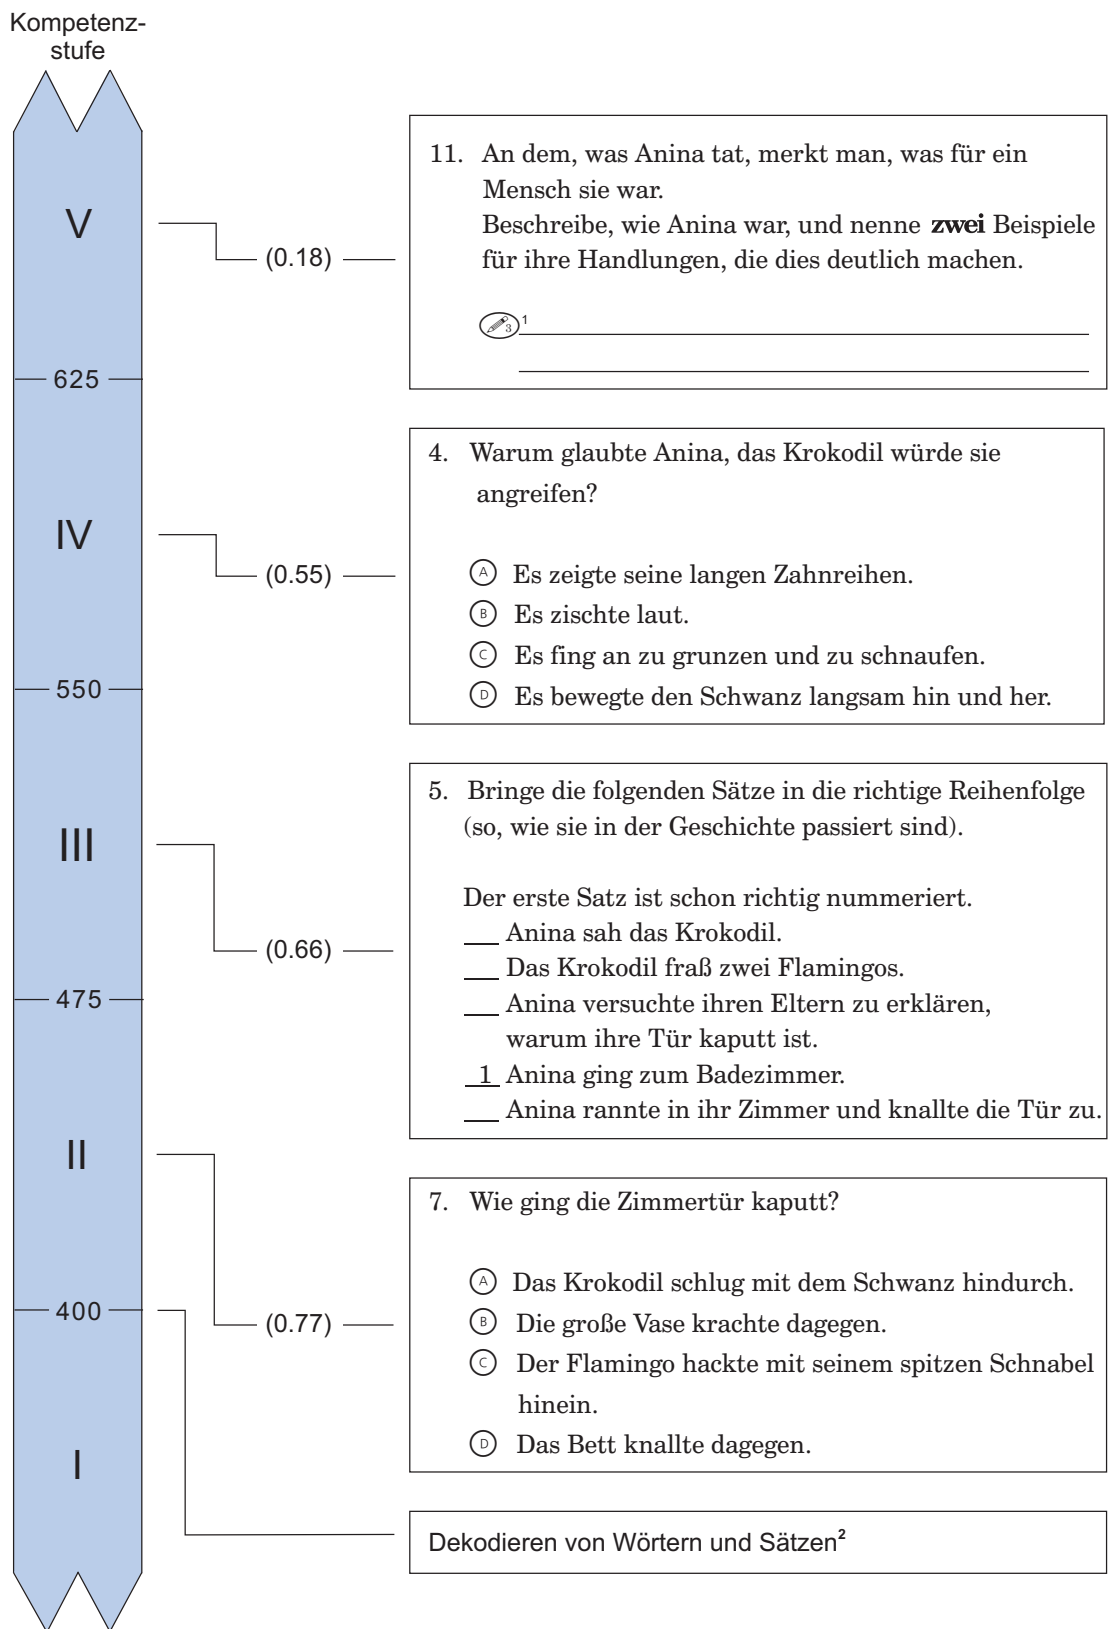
Kompetenzstufe

V

(0.18)

11. An dem, was Anina tat, merkt man, was für ein Mensch sie war.
Beschreibe, wie Anina war, und nenne **zwei** Beispiele für ihre Handlungen, die dies deutlich machen.

$_3$ $^1$

625

IV

(0.55)

4. Warum glaubte Anina, das Krokodil würde sie angreifen?

Ⓐ Es zeigte seine langen Zahnreihen.
Ⓑ Es zischte laut.
Ⓒ Es fing an zu grunzen und zu schnaufen.
Ⓓ Es bewegte den Schwanz langsam hin und her.

550

III

(0.66)

5. Bringe die folgenden Sätze in die richtige Reihenfolge (so, wie sie in der Geschichte passiert sind).

Der erste Satz ist schon richtig nummeriert.
___ Anina sah das Krokodil.
___ Das Krokodil fraß zwei Flamingos.
___ Anina versuchte ihren Eltern zu erklären, warum ihre Tür kaputt ist.
_1_ Anina ging zum Badezimmer.
___ Anina rannte in ihr Zimmer und knallte die Tür zu.

475

II

(0.77)

7. Wie ging die Zimmertür kaputt?

Ⓐ Das Krokodil schlug mit dem Schwanz hindurch.
Ⓑ Die große Vase krachte dagegen.
Ⓒ Der Flamingo hackte mit seinem spitzen Schnabel hinein.
Ⓓ Das Bett knallte dagegen.

400

I

Dekodieren von Wörtern und Sätzen²